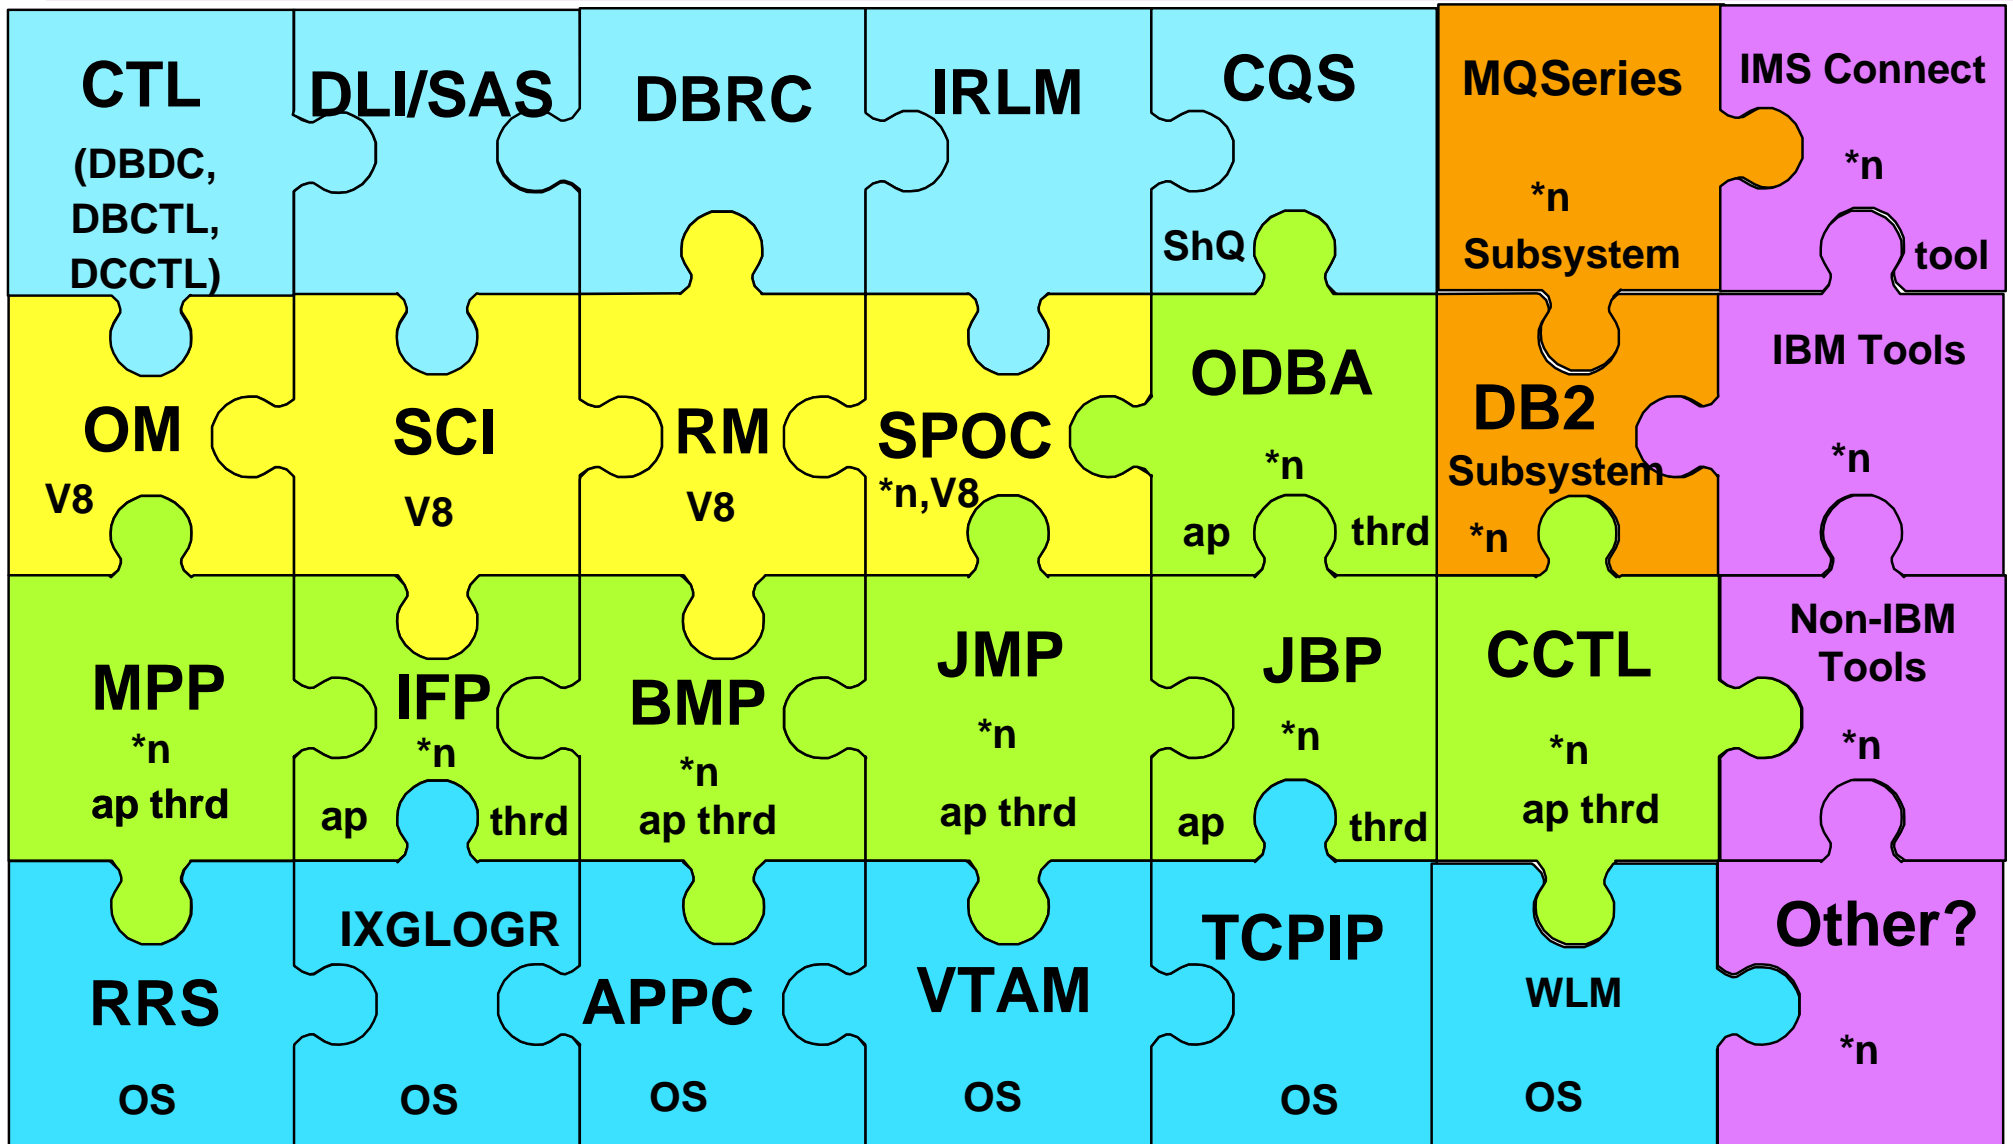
CTL (DBDC, DBCTL, DCCTL)

DLI/SAS

DBRC

IRLM

CQS

ShQ

MQSeries

*n

Subsystem

IMS Connect

*n

tool

OM

V8

SCI

V8

RM

V8

SPOC

*n,V8

ODBA

*n

ap

thrd

DB2

Subsystem

*n

IBM Tools

*n

MPP

*n

ap thrd

IFP

*n

ap

thrd

BMP

*n

ap thrd

JMP

*n

ap thrd

JBP

*n

ap

thrd

CCTL

*n

ap thrd

Non-IBM Tools

*n

RRS

OS

IXGLOGR

OS

APPC

OS

VTAM

OS

TCPIP

OS

WLM

OS

Other?

*n